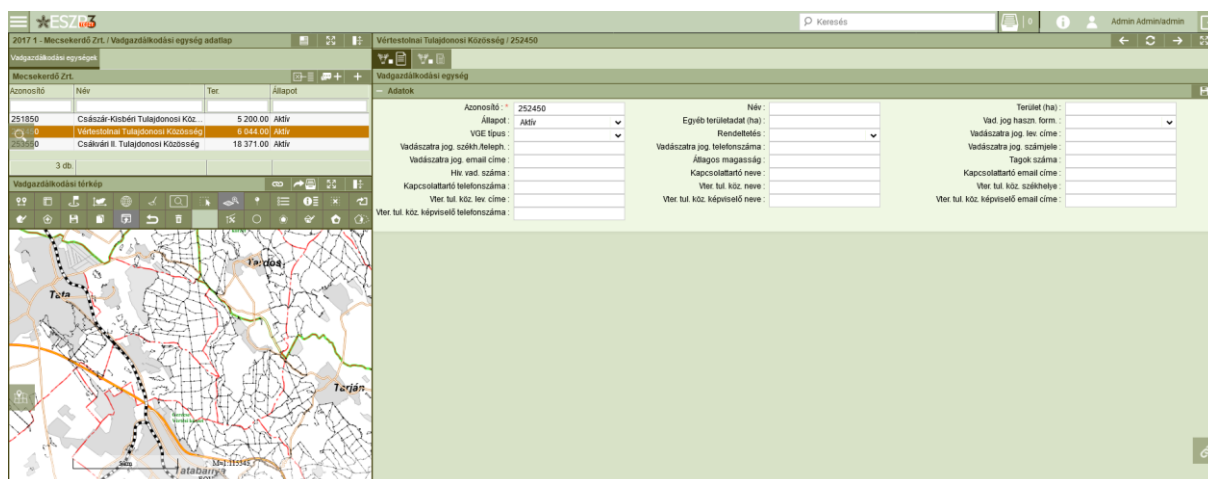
ESZR3

Keresés

Admin Admin/admin

2017 1 - Mecsekerdő Zrt. / Vadgazdálkodási egység adatlap

Vadgazdálkodási egységek

Mecsekerdő Zrt.

| Azonosító | Név | Ter. | Állapot |
|---|---|---|---|
| 251850 | Császár-Kisbéri Tulajdonosi Köz... | 5 200.00 | Aktív |
| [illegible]0 | Vértestolnai Tulajdonosi Közösség | 6 044.00 | Aktív |
| 253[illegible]50 | Csákvári II. Tulajdonosi Közösség | 18 371.00 | Aktív |

3 db.

Vadgazdálkodási térkép

Tardos

Tata

Tarján

Tatabánya

M=1:115345

Vértestolnai Tulajdonosi Közösség / 252450

Vadgazdálkodási egység

Adatok

Azonosító : * 252450
Állapot : Aktív
VGE típus :
Vadászatra jog. székh./teleph. :
Vadászatra jog. email címe :
Hiv. vad. száma :
Kapcsolattartó telefonszáma :
Vter. tul. köz. lev. címe :
Vter. tul. köz. képviselő telefonszáma :

Név :
Egyéb területadat (ha) :
Rendeltetés :
Vadászatra jog. telefonszáma :
Átlagos magasság :
Kapcsolattartó neve :
Vter. tul. köz. neve :
Vter. tul. köz. képviselő neve :

Terület (ha) :
Vad. jog haszn. form. :
Vadászatra jog. lev. címe :
Vadászatra jog. számjele :
Tagok száma :
Kapcsolattartó email címe :
Vter. tul. köz. székhelye :
Vter. tul. köz. képviselő email címe :